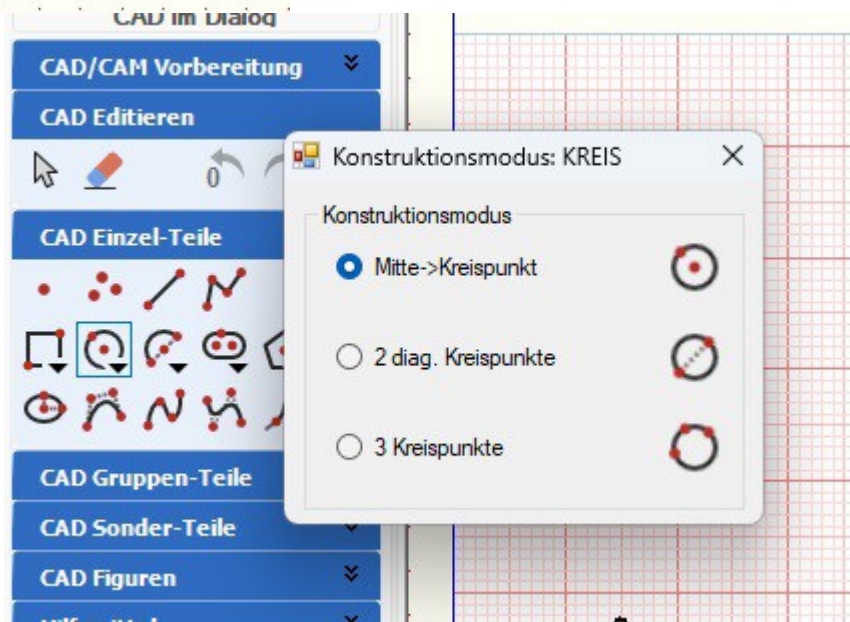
CAD im Dialog

CAD/CAM Vorbereitung

CAD Editieren

0

CAD Einzel-Teile

CAD Gruppen-Teile

CAD Sonder-Teile

CAD Figuren

Konstruktionsmodus: KREIS

Konstruktionsmodus

Mitte->Kreispunkt

2 diag. Kreispunkte

3 Kreispunkte